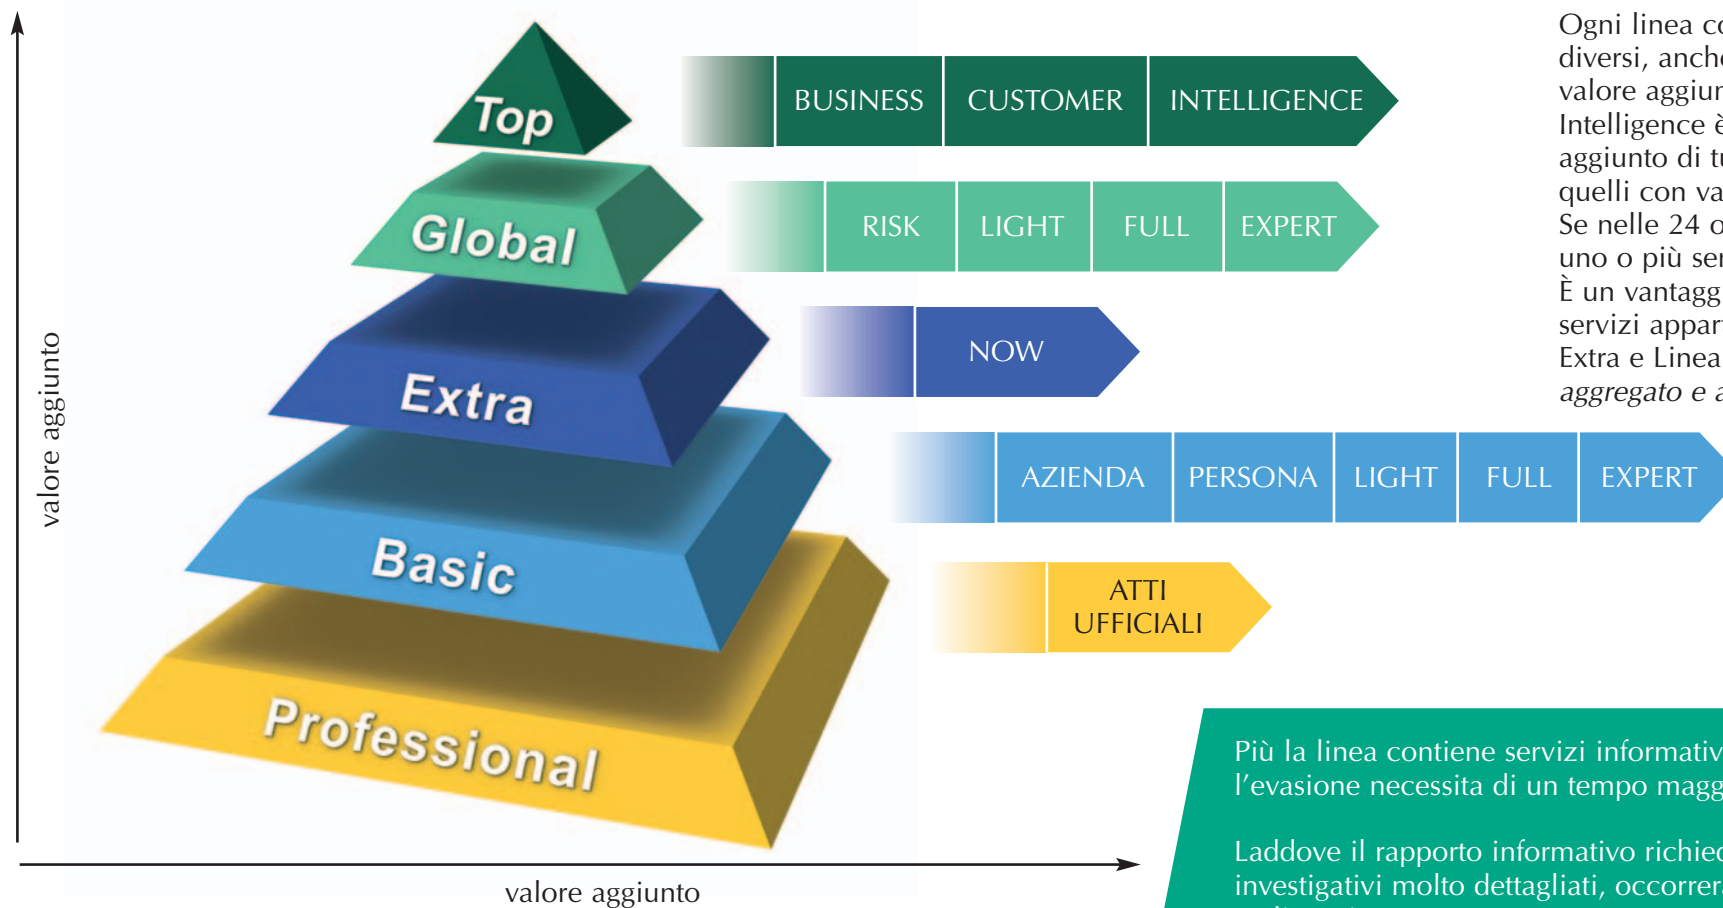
valore aggiunto

Top

Global

Extra

Basic

Professional

BUSINESS | CUSTOMER | INTELLIGENCE

RISK | LIGHT | FULL | EXPERT

NOW

AZIENDA | PERSONA | LIGHT | FULL | EXPERT

ATTI UFFICIALI

valore aggiunto

Ogni linea co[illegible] diversi, anch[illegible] valore aggiu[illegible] Intelligence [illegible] aggiunto di t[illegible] quelli con va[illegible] Se nelle 24 o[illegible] uno o più se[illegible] È un vantagg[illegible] servizi appar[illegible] Extra e Linea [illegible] *aggregato e a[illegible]*

Più la linea contiene servizi informativ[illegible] l'evasione necessita di un tempo magg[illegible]

Laddove il rapporto informativo richie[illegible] investigativi molto dettagliati, occorre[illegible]